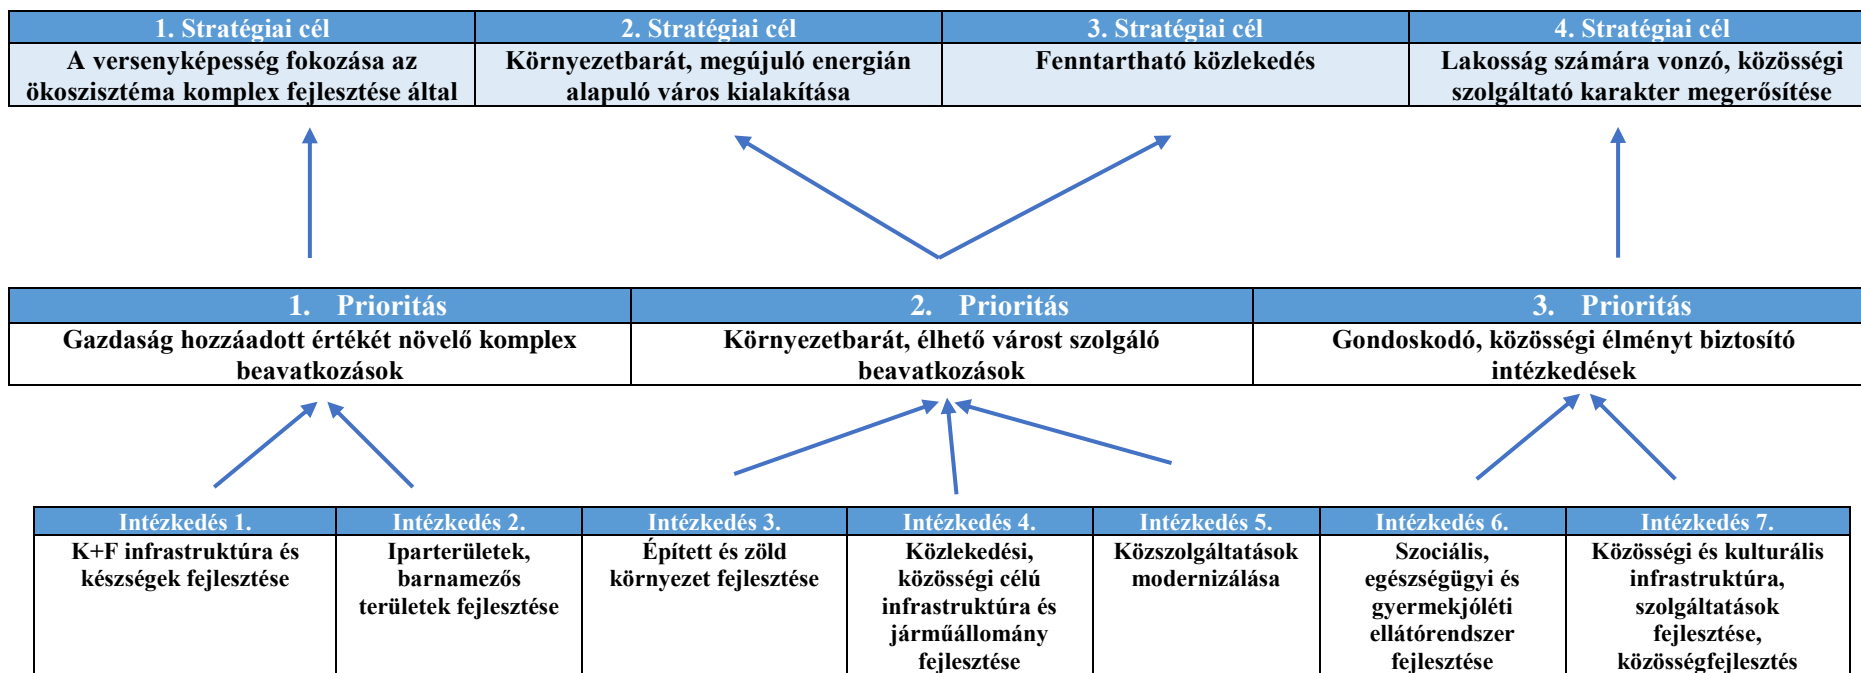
| 1. Stratégiai cél | 2. Stratégiai cél | 3. Stratégiai cél | 4. Stratégiai cél |
|---|---|---|---|
| A versenyképesség fokozása az ökoszisztéma komplex fejlesztése által | Környezetbarát, megújuló energián alapuló város kialakítása | Fenntartható közlekedés | Lakosság számára vonzó, közösségi szolgáltató karakter megerősítése |

| 1. Prioritás | 2. Prioritás | 3. Prioritás |
|---|---|---|
| Gazdaság hozzáadott értékét növelő komplex beavatkozások | Környezetbarát, élhető várost szolgáló beavatkozások | Gondoskodó, közösségi élményt biztosító intézkedések |

| Intézkedés 1. | Intézkedés 2. | Intézkedés 3. | Intézkedés 4. | Intézkedés 5. | Intézkedés 6. | Intézkedés 7. |
|---|---|---|---|---|---|---|
| K+F infrastruktúra és készségek fejlesztése | Iparterületek, barnamezős területek fejlesztése | Épített és zöld környezet fejlesztése | Közlekedési, közösségi célú infrastruktúra és járműállomány fejlesztése | Közszolgáltatások modernizálása | Szociális, egészségügyi és gyermekjóléti ellátórendszer fejlesztése | Közösségi és kulturális infrastruktúra, szolgáltatások fejlesztése, közösségfejlesztés |